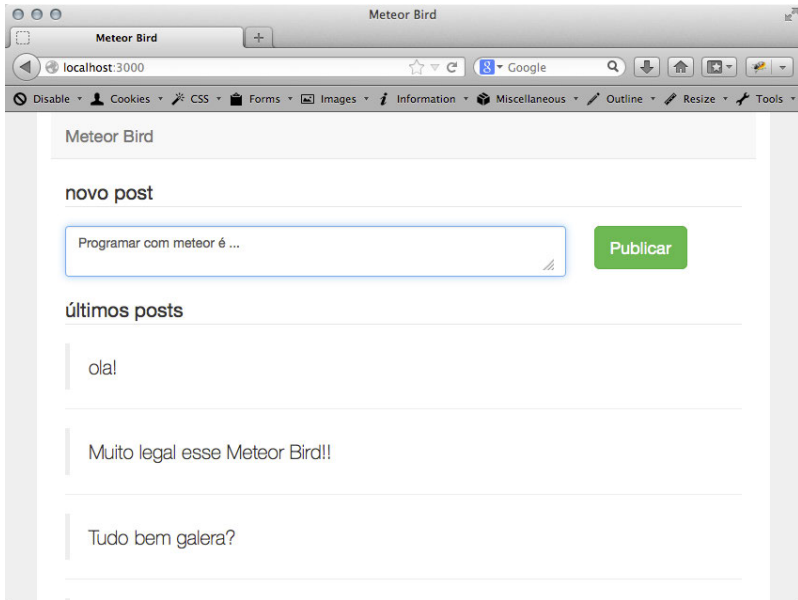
Meteor Bird

Meteor Bird

localhost:3000

Google

Disable ▾ Cookies ▾ CSS ▾ Forms ▾ Images ▾ Information ▾ Miscellaneous ▾ Outline ▾ Resize ▾ Tools ▾

Meteor Bird

novo post

Programar com meteor é ...

Publicar

últimos posts

ola!

Muito legal esse Meteor Bird!!

Tudo bem galera?